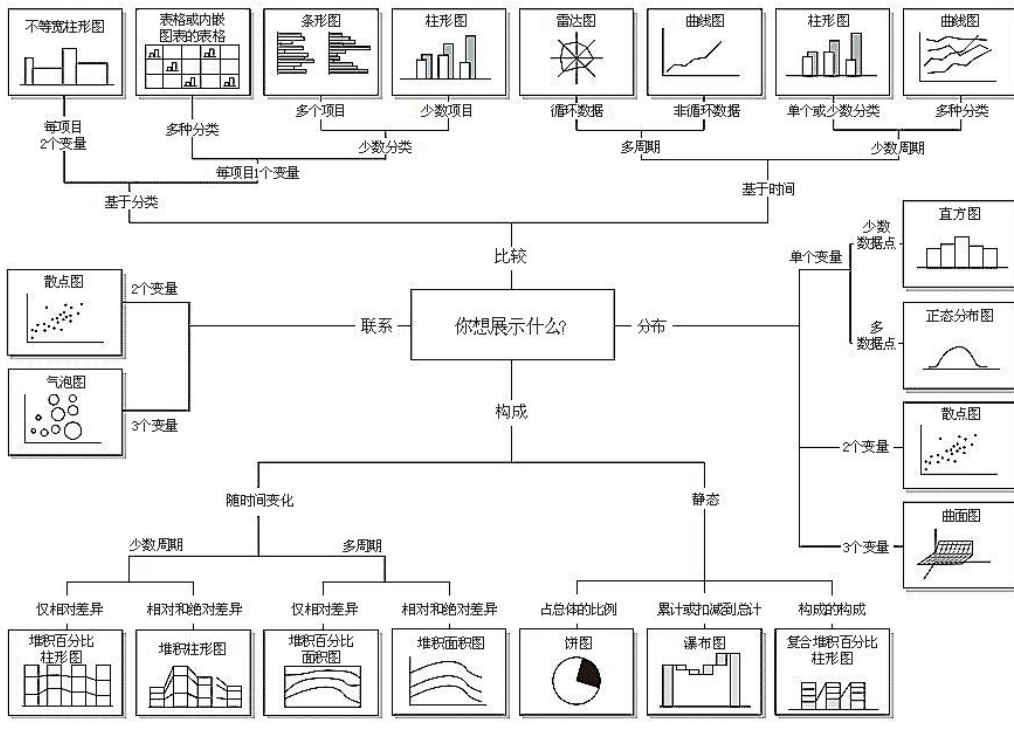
不等宽柱形图

表格或内嵌图表的表格

条形图

柱形图

雷达图

曲线图

柱形图

曲线图

每项目2个变量

多种分类

多个项目

少数项目

循环数据

非循环数据

单个或少数分类

多种分类

少数分类

多周期

少数周期

每项目1个变量

基于分类

基于时间

比较

散点图

2个变量

单个变量

少数数据点

直方图

联系

你想展示什么?

分布

多数据点

正态分布图

气泡图

3个变量

构成

散点图

2个变量

随时间变化

静态

曲面图

少数周期

多周期

3个变量

仅相对差异

相对和绝对差异

仅相对差异

相对和绝对差异

占总体的比例

累计或扣减到总计

构成的构成

堆积百分比柱形图

堆积柱形图

堆积百分比面积图

堆积面积图

饼图

瀑布图

复合堆积百分比柱形图